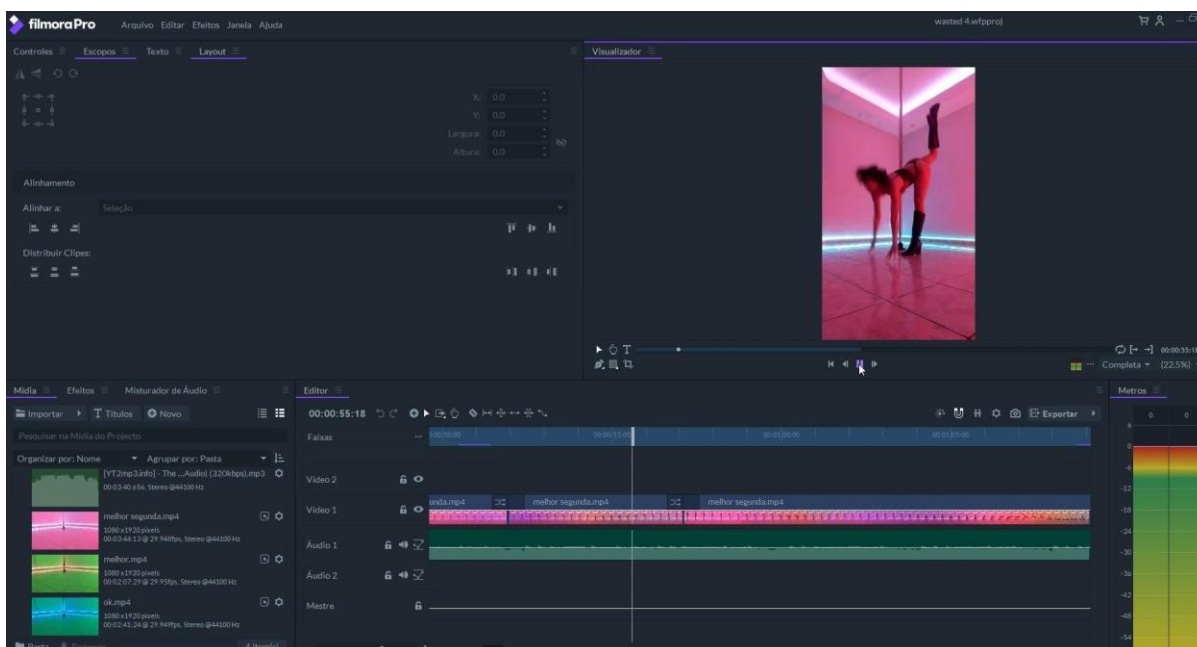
filmoraPro Arquivo Editar Efeitos Janela Ajuda

wasted 4.wfpproj

Controles Escopos Texto Layout

X: 0.0
Y: 0.0
Largura: 0.0
Altura: 0.0

Alinhamento

Alinhar a: Seleção

Distribuir Clipes:

Visualizador

Completa (22.5%)

Mídia Efeitos Misturador de Áudio

Importar Títulos Novo

Pesquisar na Mídia do Projecto

Organizar por: Nome Agrupar por: Pasta

[YT2mp3.info] - The ...Audio) (320kbps).mp3
00:03:40.656, Stereo @44100 Hz

melhor segunda.mp4
1080 x1920 pixels
00:03:44:13 @ 29.948fps, Stereo @44100 Hz

melhor.mp4
1080 x1920 pixels
00:02:07:29 @ 29.95fps, Stereo @44100 Hz

ok.mp4
1080 x1920 pixels
00:02:41:24 @ 29.949fps, Stereo @44100 Hz

Editor

00:00:55:18

Exportar

Faixas

Vídeo 2

Vídeo 1

nda.mp4 melhor segunda.mp4 melhor segunda.mp4

Áudio 1

Áudio 2

Mestre

Metros